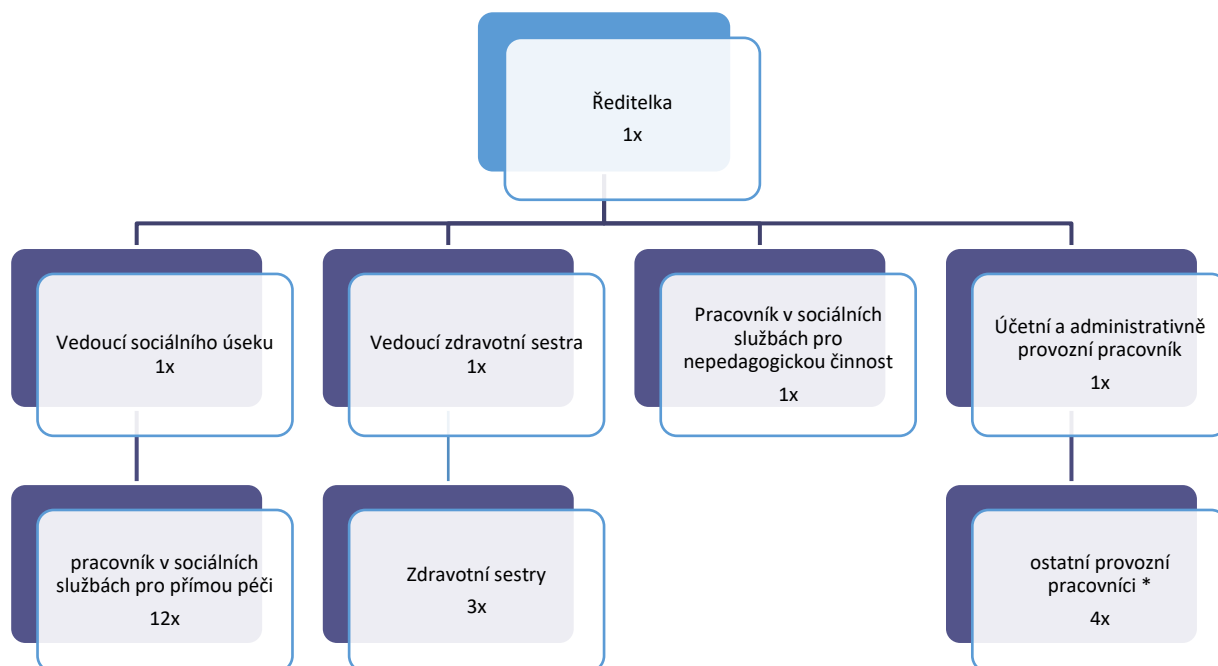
Ředitelka
1x

Vedoucí sociálního úseku
1x

Vedoucí zdravotní sestra
1x

Pracovník v sociálních službách pro nepedagogickou činnost

1x

Účetní a administrativně provozní pracovník

1x

pracovník v sociálních službách pro přímou péči

12x

Zdravotní sestry

3x

ostatní provozní pracovníci *

4x